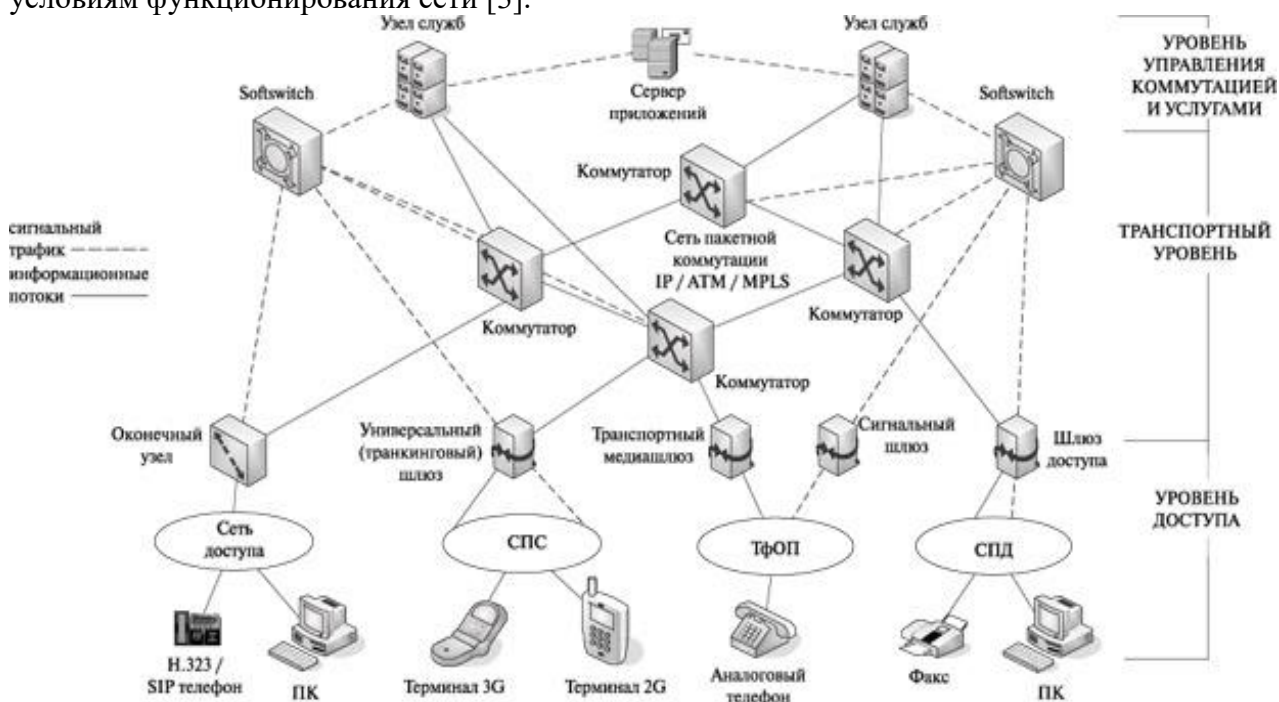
условиям функционирования сети [3].

Узел служб

Сервер приложений

Узел служб

УРОВЕНЬ УПРАВЛЕНИЯ КОММУТАЦИЕЙ И УСЛУГАМИ

Softswitch

Softswitch

Коммутатор

сигнальный трафик

информационные потоки

Сеть пакетной коммутации IP / ATM / MPLS

ТРАНСПОРТНЫЙ УРОВЕНЬ

Коммутатор

Коммутатор

Коммутатор

Оконечный узел

Универсальный (транкинговый) шлюз

Транспортный медиашлюз

Сигнальный шлюз

Шлюз доступа

УРОВЕНЬ ДОСТУПА

Сеть доступа

СПС

ТфОП

СПД

H.323 / SIP телефон

ПК

Терминал 3G

Терминал 2G

Аналоговый телефон

Факс

ПК